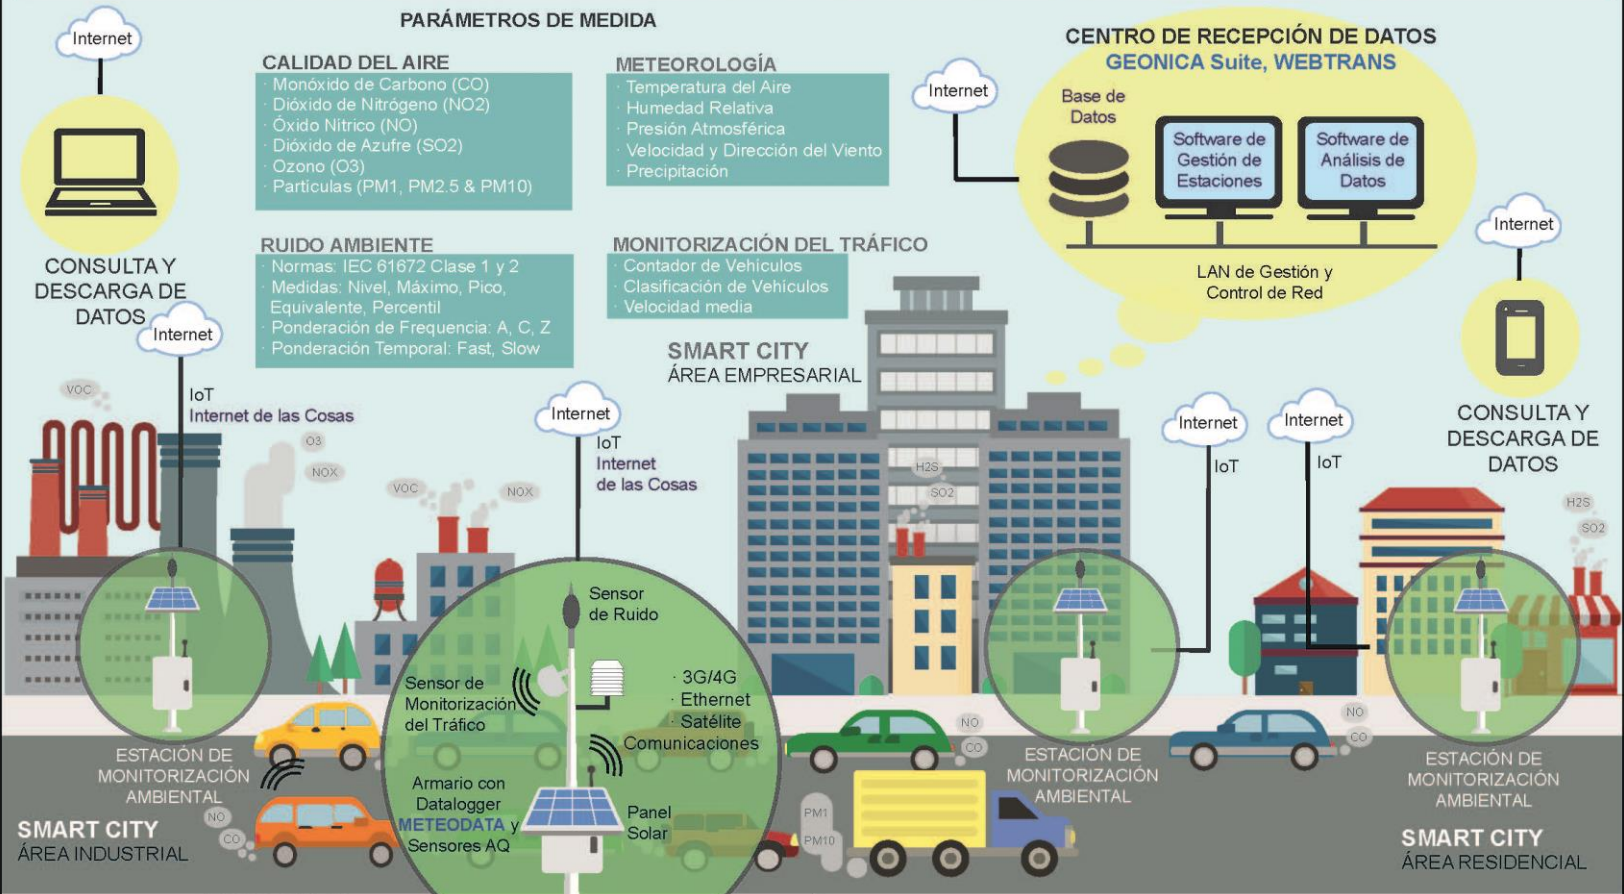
PARÁMETROS DE MEDIDA

CALIDAD DEL AIRE
· Monóxido de Carbono (CO)
· Dióxido de Nitrógeno (NO2)
· Óxido Nitrico (NO)
· Dióxido de Azufre (SO2)
· Ozono (O3)
· Particulas (PM1, PM2.5 & PM10)

METEOROLOGÍA
· Temperatura del Aire
· Humedad Relativa
· Presión Atmosférica
· Velocidad y Dirección del Viento
· Precipitación

RUIDO AMBIENTE
· Normas: IEC 61672 Clase 1 y 2
· Medidas: Nivel, Máximo, Pico, Equivalente, Percentil
· Ponderación de Frequencia: A, C, Z
· Ponderación Temporal: Fast, Slow

MONITORIZACIÓN DEL TRÁFICO
· Contador de Vehiculos
· Clasificación de Vehiculos
· Velocidad media

CENTRO DE RECEPCIÓN DE DATOS
GEONICA Suite, WEBTRANS

Base de Datos

Software de Gestión de Estaciones

Software de Análisis de Datos

LAN de Gestión y Control de Red

Internet

Internet

Internet

CONSULTA Y DESCARGA DE DATOS

Internet

IoT
Internet de las Cosas

VOC
O3
NOX
VOC
NOX

Internet
IoT
Internet de las Cosas

SMART CITY
ÁREA EMPRESARIAL

H2S
SO2

Internet
IoT

Internet
IoT

CONSULTA Y DESCARGA DE DATOS

H2S
SO2

Sensor de Ruido

Sensor de Monitorización del Tráfico

· 3G/4G
· Ethernet
· Satélite
Comunicaciones

Armario con Datalogger METEODATA y Sensores AQ

Panel Solar

ESTACIÓN DE MONITORIZACIÓN AMBIENTAL

NO
CO

SMART CITY
ÁREA INDUSTRIAL

NO
CO

PM1
PM10

ESTACIÓN DE MONITORIZACIÓN AMBIENTAL

NO
CO

ESTACIÓN DE MONITORIZACIÓN AMBIENTAL

SMART CITY
ÁREA RESIDENCIAL